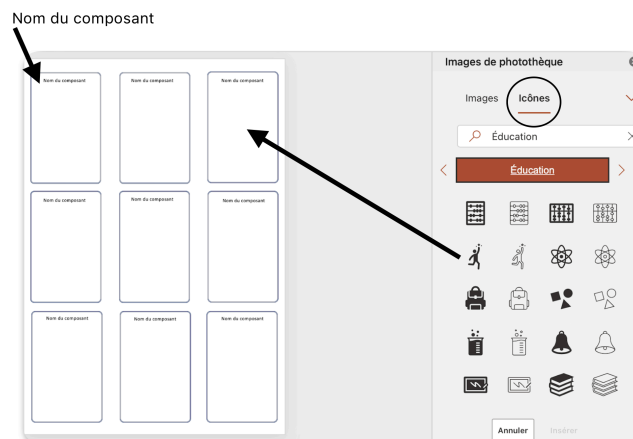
Nom du composant

Nom du composant
Nom du composant
Nom du composant
Nom du composant
Nom du composant
Nom du composant
Nom du composant
Nom du composant
Nom du composant

Images de photothèque

Images
Icônes

Éducation

Éducation

Annuler
Insérer